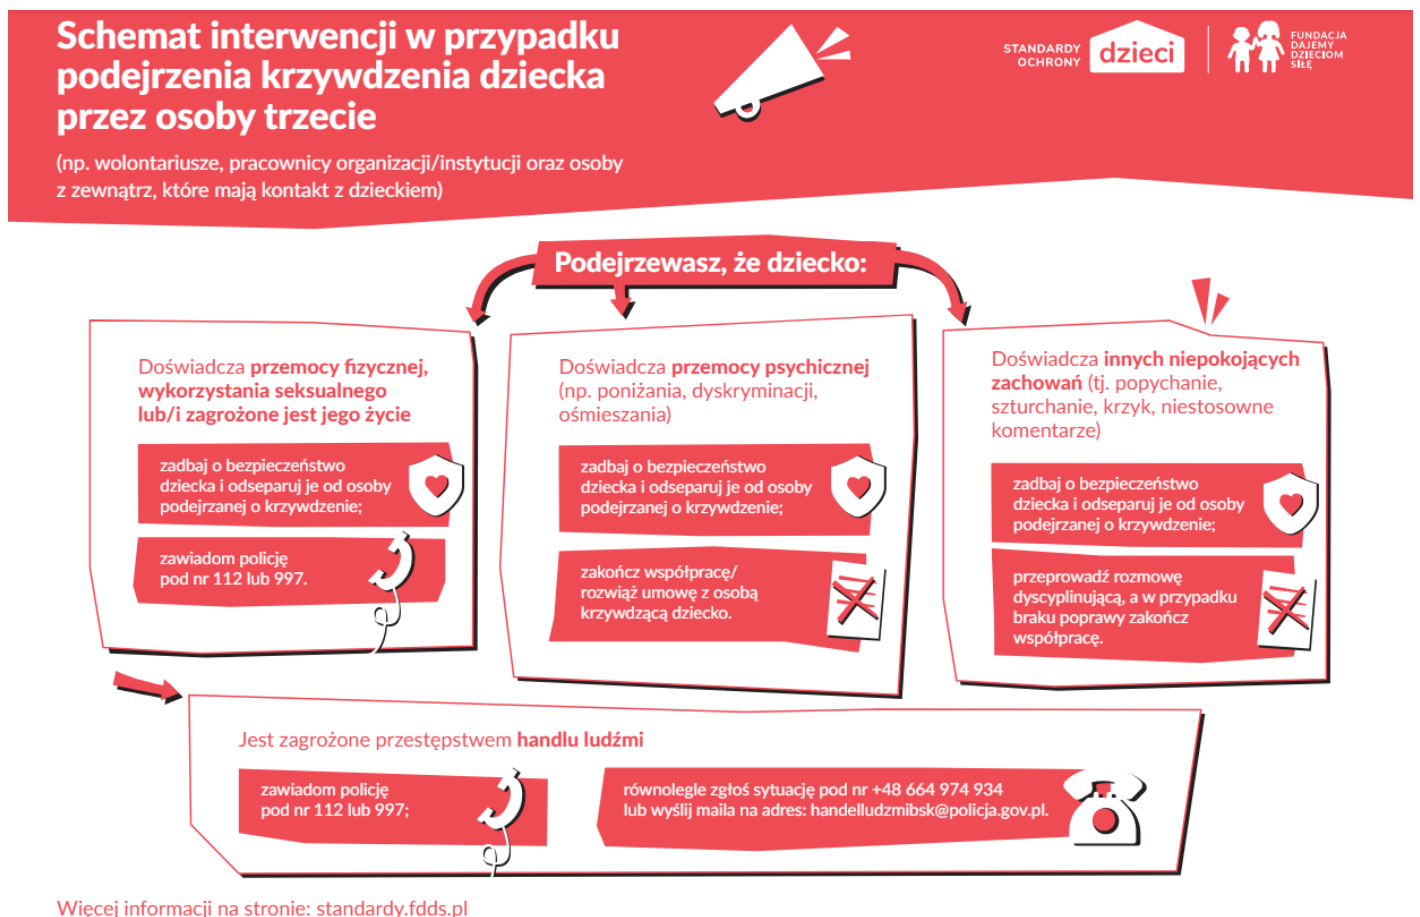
Schemat interwencji w przypadku podejrzenia krzywdzenia dziecka przez osoby trzecie

(np. wolontariusze, pracownicy organizacji/instytucji oraz osoby z zewnątrz, które mają kontakt z dzieckiem)

STANDARDY OCHRONY dzieci

FUNDACJA DAJEMY DZIECIOM SIŁĘ

Podejrzewasz, że dziecko:

Doświadcza przemocy fizycznej, wykorzystania seksualnego lub/i zagrożone jest jego życie

zadbaj o bezpieczeństwo dziecka i odseparuj je od osoby podejrzanej o krzywdzenie;

zawiadom policję pod nr 112 lub 997.

Doświadcza przemocy psychicznej (np. poniżania, dyskryminacji, ośmieszania)

zadbaj o bezpieczeństwo dziecka i odseparuj je od osoby podejrzanej o krzywdzenie;

zakończ współpracę/ rozwiąż umowę z osobą krzywdzącą dziecko.

Doświadcza innych niepokojących zachowań (tj. popychanie, szturchanie, krzyk, niestosowne komentarze)

zadbaj o bezpieczeństwo dziecka i odseparuj je od osoby podejrzanej o krzywdzenie;

przeprowadź rozmowę dyscyplinującą, a w przypadku braku poprawy zakończ współpracę.

Jest zagrożone przestępstwem handlu ludźmi

zawiadom policję pod nr 112 lub 997;

równolegle zgłoś sytuację pod nr +48 664 974 934 lub wyślij maila na adres: handelludzmibsk@policja.gov.pl.

Więcej informacji na stronie: standardy.fdds.pl